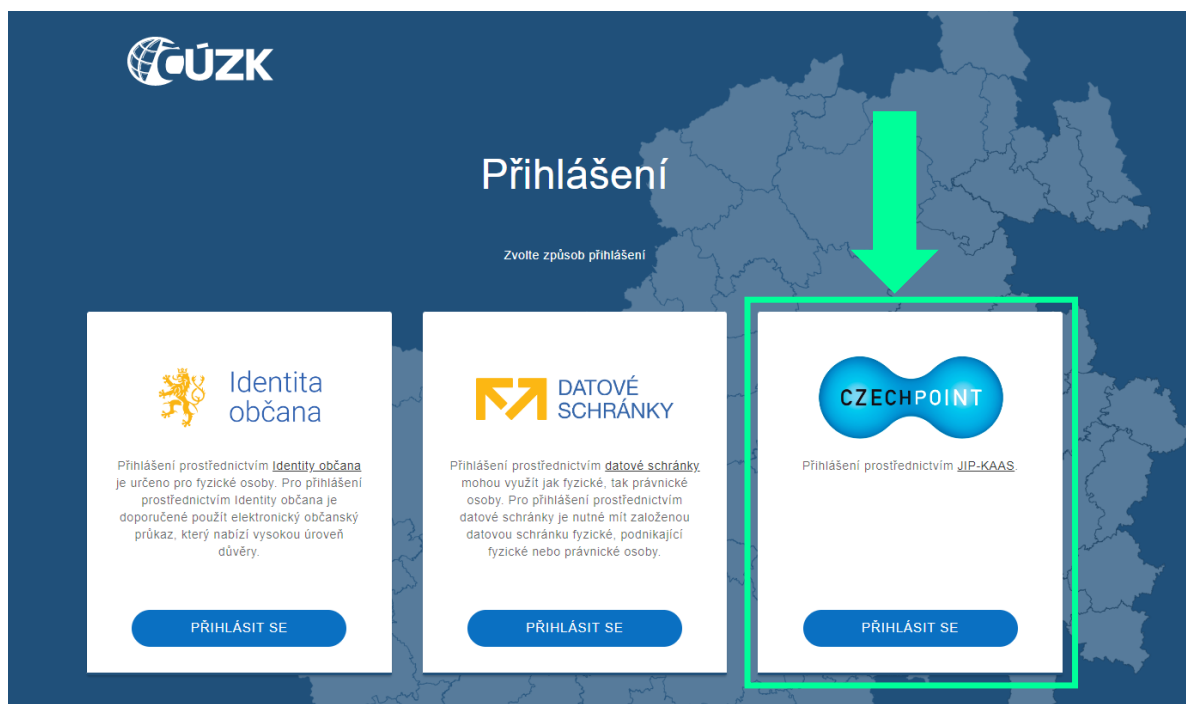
ČÚZK

Přihlášení

Zvolte způsob přihlášení

Identita občana

Přihlášení prostřednictvím Identity občana je určeno pro fyzické osoby. Pro přihlášení prostřednictvím Identity občana je doporučené použít elektronický občanský průkaz, který nabízí vysokou úroveň důvěry.

PŘIHLÁSIT SE

DATOVÉ SCHRÁNKY

Přihlášení prostřednictvím datové schránky mohou využít jak fyzické, tak právnické osoby. Pro přihlášení prostřednictvím datové schránky je nutné mít založenou datovou schránku fyzické, podnikající fyzické nebo právnické osoby.

PŘIHLÁSIT SE

CZECHPOINT

Přihlášení prostřednictvím JIP-KAAS.

PŘIHLÁSIT SE